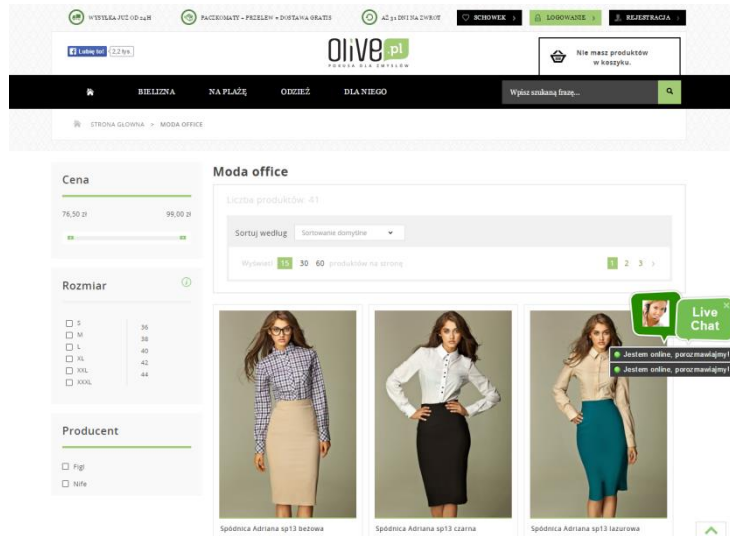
WYSYŁKA JUŻ OD 24H PACZKOMATY - PRZELEW = DOSTAWA GRATIS AŻ 30 DNI NA ZWROT SCHOWEK › LOGOWANIE › REJESTRACJA ›

Lubię to! 2,2 tys.

Olive.pl
MODA DLA ZMYSŁÓW

Nie masz produktów w koszyku.

BIELIZNA NA PLAŻĘ ODZIEŻ DLA NIEGO Wpisz szukaną frazę...

STRONA GŁÓWNA » MODA OFFICE

Cena

76,50 zł 99,00 zł

Rozmiar

S
M
L
XL
XXL
XXXL

36
38
40
42
44

Producent

Figl
Nife

Moda office

Liczba produktów: 41

Sortuj według Sortowanie domyślne

Wyświetl 15 30 60 produktów na stronę

1 2 3 ›

Live Chat

Jestem online, porozmawiajmy!
Jestem online, porozmawiajmy!

Spódnica Adriana sp13 beżowa
Spódnica Adriana sp13 czarna
Spódnica Adriana sp13 lazurowa